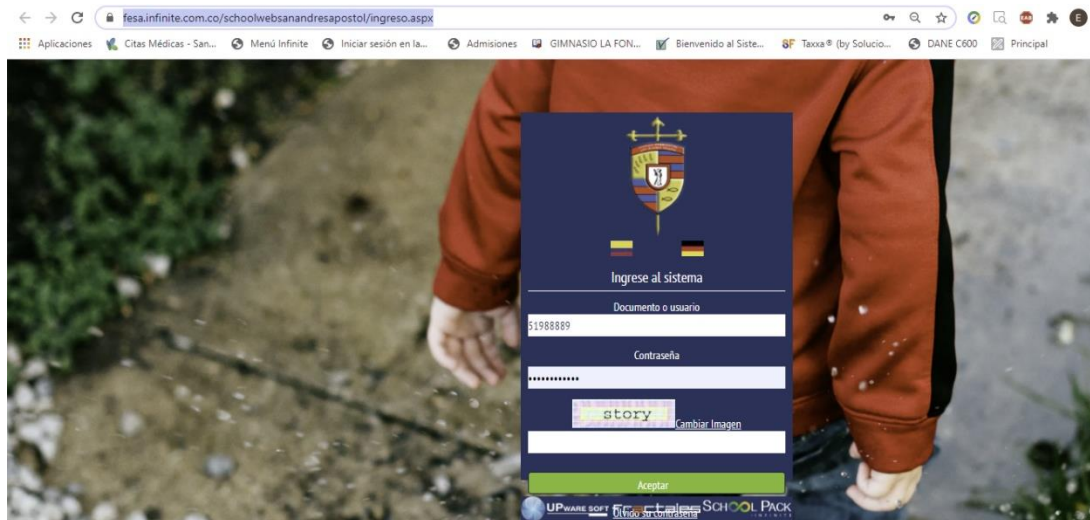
fesa.infinite.com.co/schoolwebsanandresapostol/ingreso.aspx

Aplicaciones Citas Médicas - San... Menú Infinite Iniciar sesión en la... Admisiones GIMNASIO LA FON... Bienvenido al Siste... Taxxa® (by Solucio... DANE C600 Principal

Ingrese al sistema

Documento o usuario

51988889

Contraseña

••••••••••••

story

Cambiar Imagen

Aceptar

Olvido su contraseña

UPWARE SOFT Fractales SCHOOL PACK